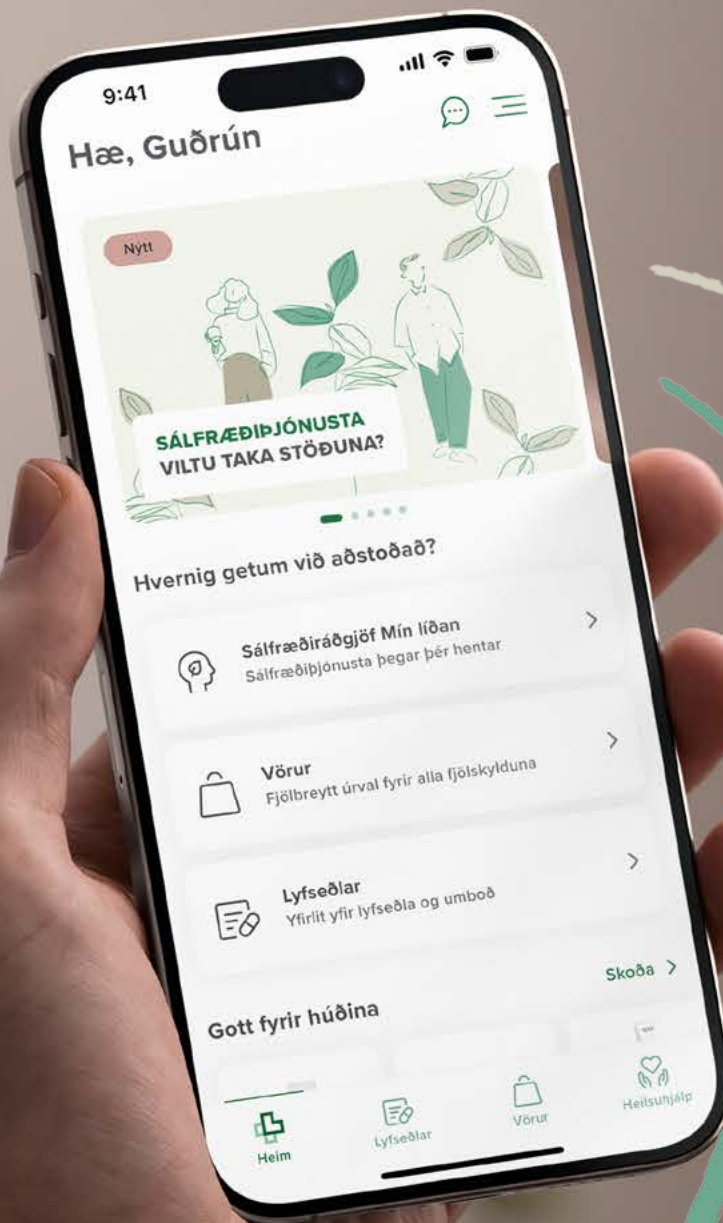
9:41

Hæ, Guðrún

Nýtt

SÁLFRÆÐIÞJÓNUSTA
VILTU TAKA STÖÐUNA?

Hvernig getum við aðstoðað?

Sálfræðiráðgjöf Mín líðan
Sálfræðiþjónusta þegar þér hentar

Vörur
Fjölbreytt úrval fyrir alla fjölskylduna

Lyfseðlar
Yfirlit yfir lyfseðla og umboð

Skoða >

Gott fyrir húðina

Heim
Lyfseðlar
Vörur
Heilsuhjálp